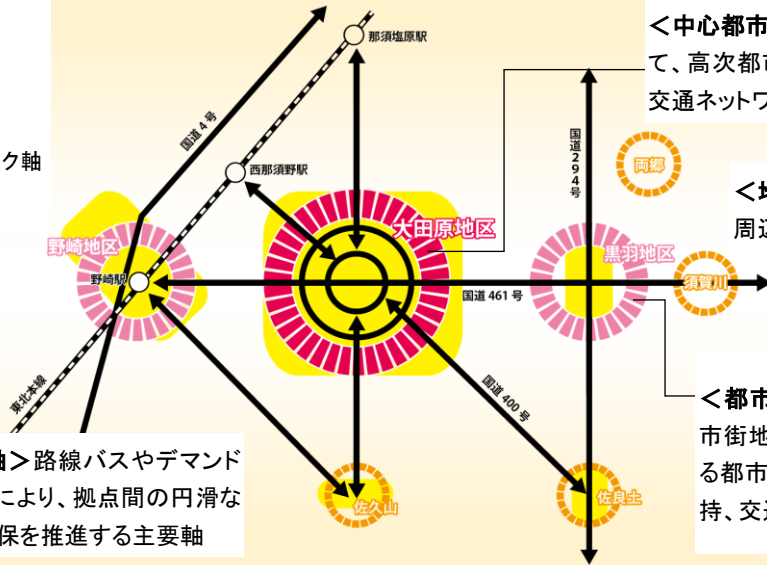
＜中心都市
て、高次都市
交通ネットワ

ク軸

那須塩原駅

国道４号

西那須野駅

国道２９４号

両郷

＜地
周辺

大田原地区

野崎地区

野崎駅

黒羽地区

須賀川

国道461号

東北本線

国道400号

＜都市
市街地
る都市
持、交

軸＞路線バスやデマンド
により、拠点間の円滑な
保を推進する主要軸

佐久山

佐良土